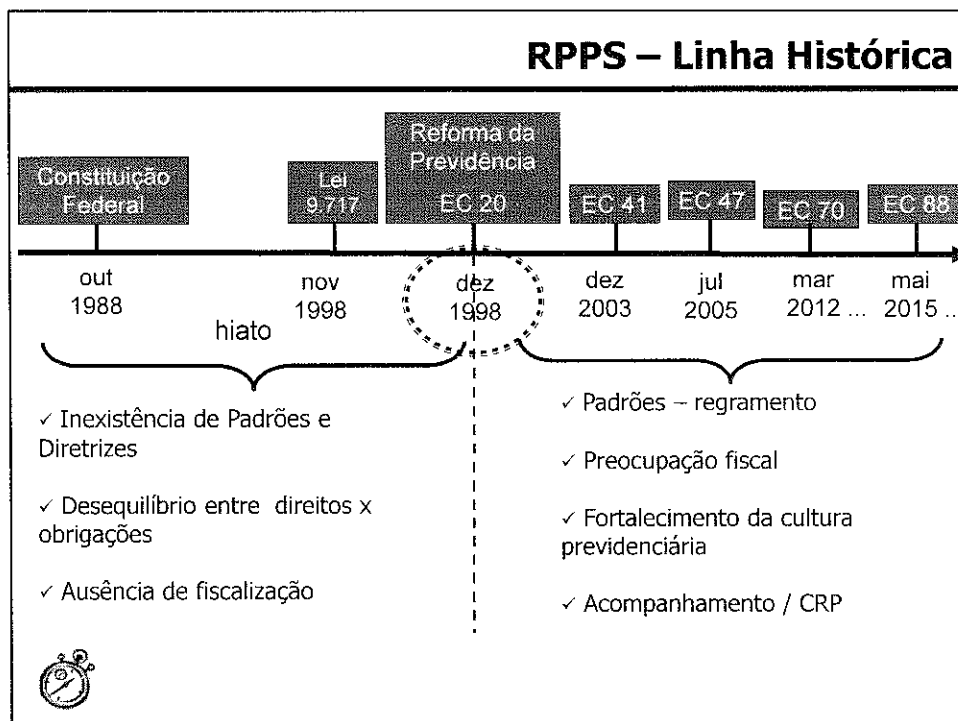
RPPS – Linha Histórica

Constituição Federal

Lei 9.717

Reforma da Previdência EC 20

EC 41

EC 47

EC 70

EC 88

out 1988

nov 1998

dez 1998

dez 2003

jul 2005

mar 2012 ...

mai 2015 ...

hiato

✓ Inexistência de Padrões e Diretrizes

✓ Desequilíbrio entre direitos x obrigações

✓ Ausência de fiscalização

✓ Padrões – regramento

✓ Preocupação fiscal

✓ Fortalecimento da cultura previdenciária

✓ Acompanhamento / CRP